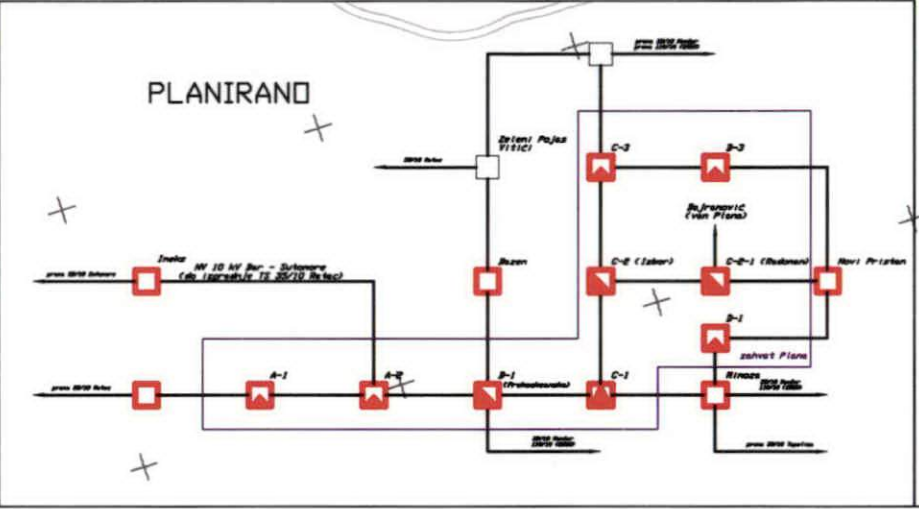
PLANIRANO

prema 35/10 Pecurice
prema 35/10 Pecurice

Zeleni Pojas
Vitići

35/10 Pecurice

C-3

B-3

Bajramović
(van Plana)

Inele

HV 10 kV Bar - Sutomore
(do izgradnje TS 35/10 Pecurice)

prema 35/10 Sutomore

Bazen

C-2 (Izbor)

C-2-1 (Rudonan)

Novi Prizren

D-1

zahvat Plana

prema 35/10 Pecurice

A-1

A-2

B-1
(Prokoshevaka)

C-1

Rinaze

35/10 Pecurice
35/10 Pecurice

35/10 Pecurice
35/10 Pecurice

prema 35/10 Topolica